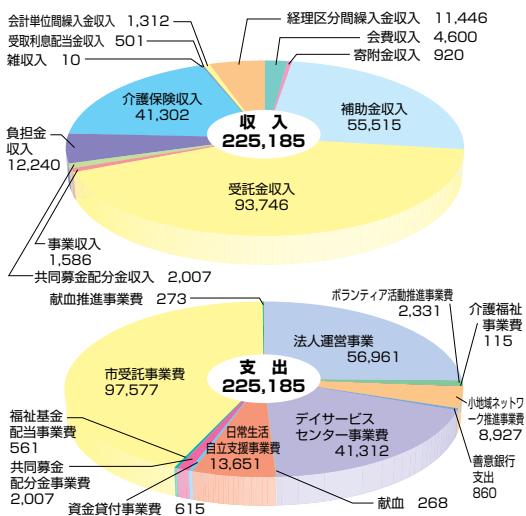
会計単位間繰入金収入　1,312
受取利息配当金収入　501
雑収入　10
経理区分間繰入金収入　11,446
会費収入　4,600
寄附金収入　920
介護保険収入
41,302
収　入
225,185
補助金収入
55,515
負担金
収入
12,240
受託金収入
93,746
事業収入
1,586
共同募金配分金収入　2,007

献血推進事業費　273
ボランティア活動推進事業費
2,331
介護福祉
事業費
115
法人運営事業
56,961
市受託事業費
97,577
支　出
225,185
小地域ネットワーク推進事業費
8,927
福祉基金
配当事業費
561
日常生活
自立支援事業費
13,651
デイサービス
センター事業費
41,312
善意銀行
支出
860
共同募金
配分金事業費
2,007
資金貸付事業費　615
献血　268